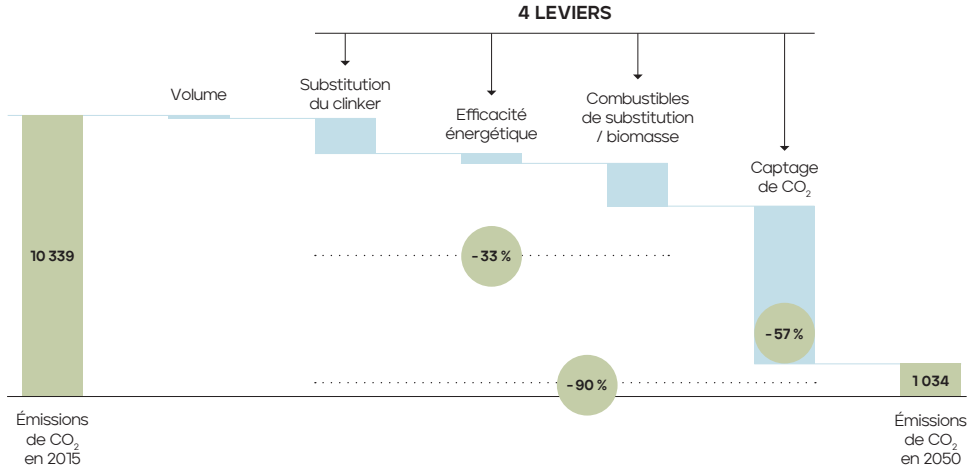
4 LEVIERS

Volume

Substitution du clinker

Efficacité énergétique

Combustibles de substitution / biomasse

Captage de $CO_2$

10 339

- 33 %

- 57 %

- 90 %

1 034

Émissions de $CO_2$ en 2015

Émissions de $CO_2$ en 2050